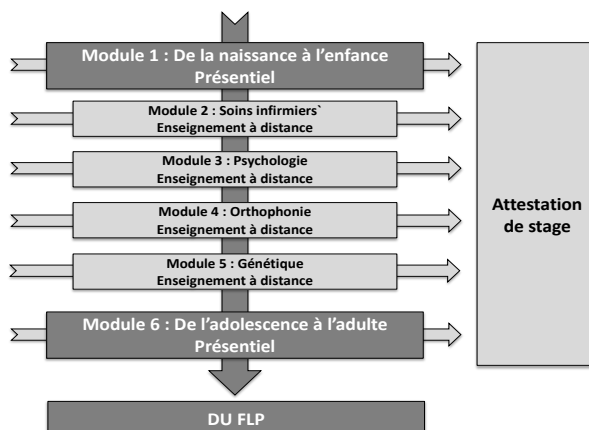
Module 1 : De la naissance à l'enfance
Présentiel

Module 2 : Soins infirmiers`
Enseignement à distance

Module 3 : Psychologie
Enseignement à distance

Module 4 : Orthophonie
Enseignement à distance

Module 5 : Génétique
Enseignement à distance

Module 6 : De l'adolescence à l'adulte
Présentiel

Attestation de stage

DU FLP